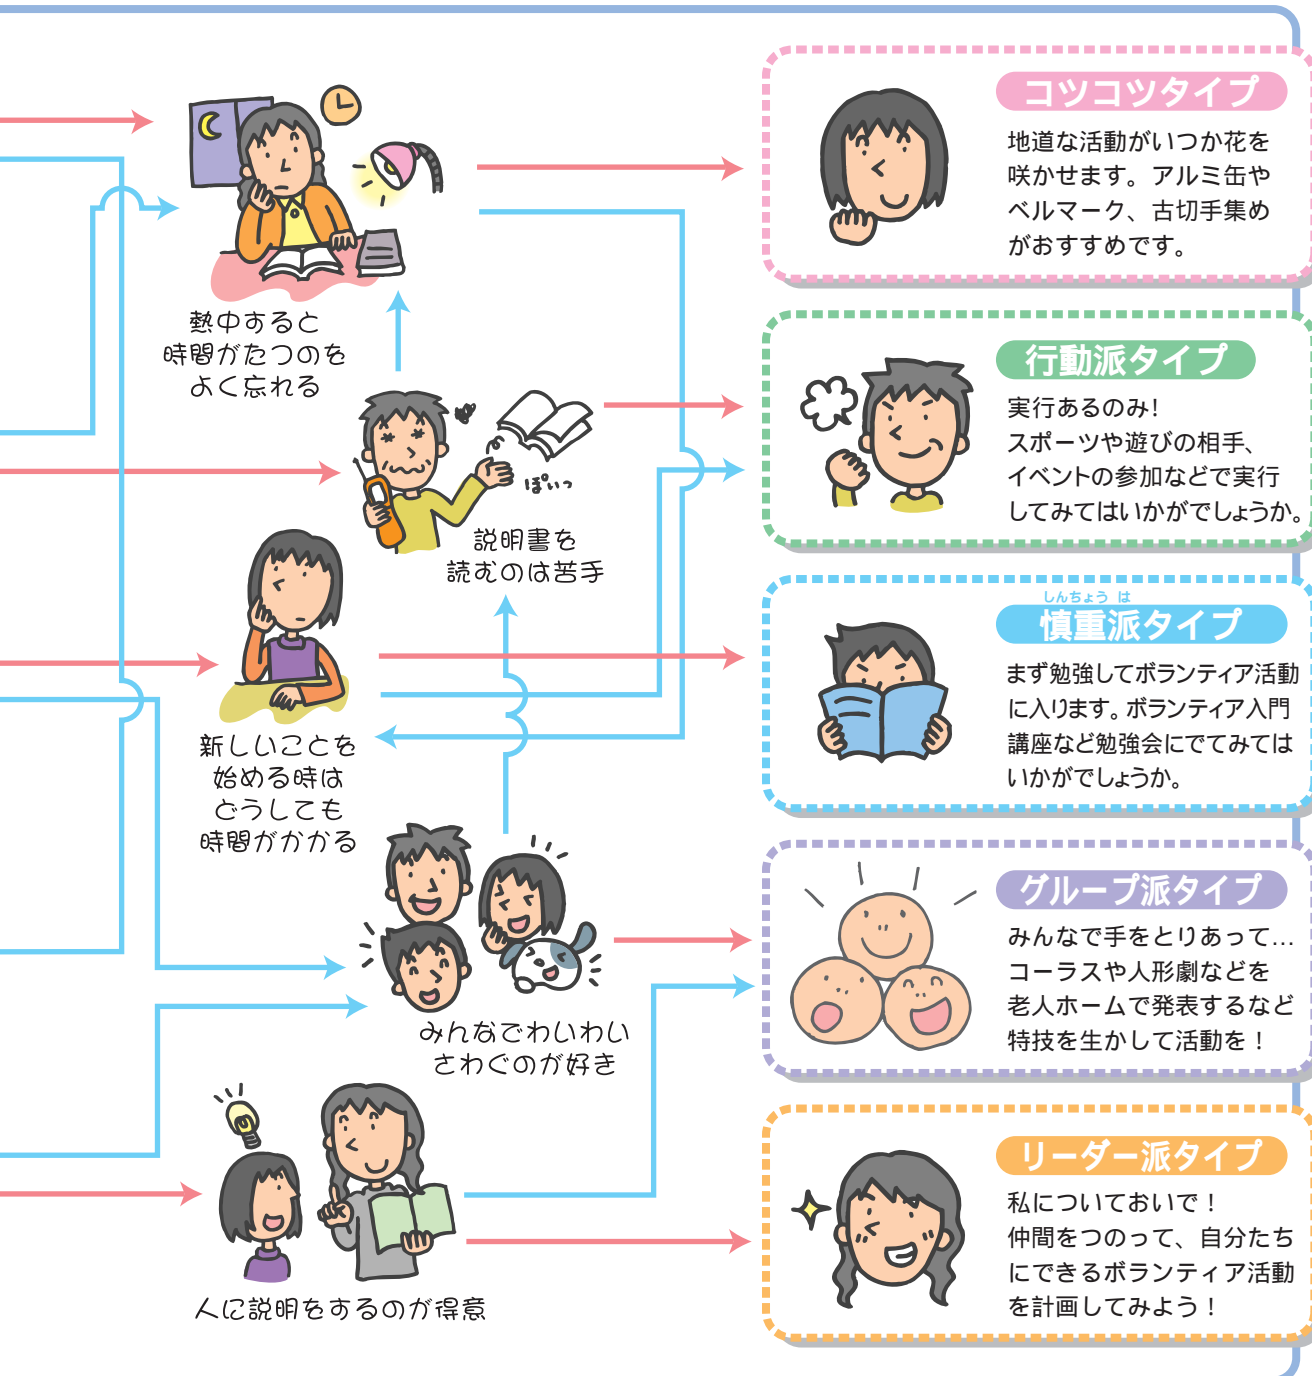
熱中すると
時間がたつのを
よく忘れる

ぽいっ

説明書を
読むのは苦手

新しいことを
始める時は
どうしても
時間がかかる

みんなでわいわい
さわぐのが好き

人に説明をするのが得意

コツコツタイプ
地道な活動がいつか花を咲かせます。アルミ缶やベルマーク、古切手集めがおすすめです。

行動派タイプ
実行あるのみ!
スポーツや遊びの相手、イベントの参加などで実行してみてはいかがでしょうか。

しんちょう は
慎重派タイプ
まず勉強してボランティア活動に入ります。ボランティア入門講座など勉強会にでてみてはいかがでしょうか。

グループ派タイプ
みんなで手をとりあって…
コーラスや人形劇などを老人ホームで発表するなど特技を生かして活動を！

リーダー派タイプ
私についておいで！
仲間をつのって、自分たちにできるボランティア活動を計画してみよう！